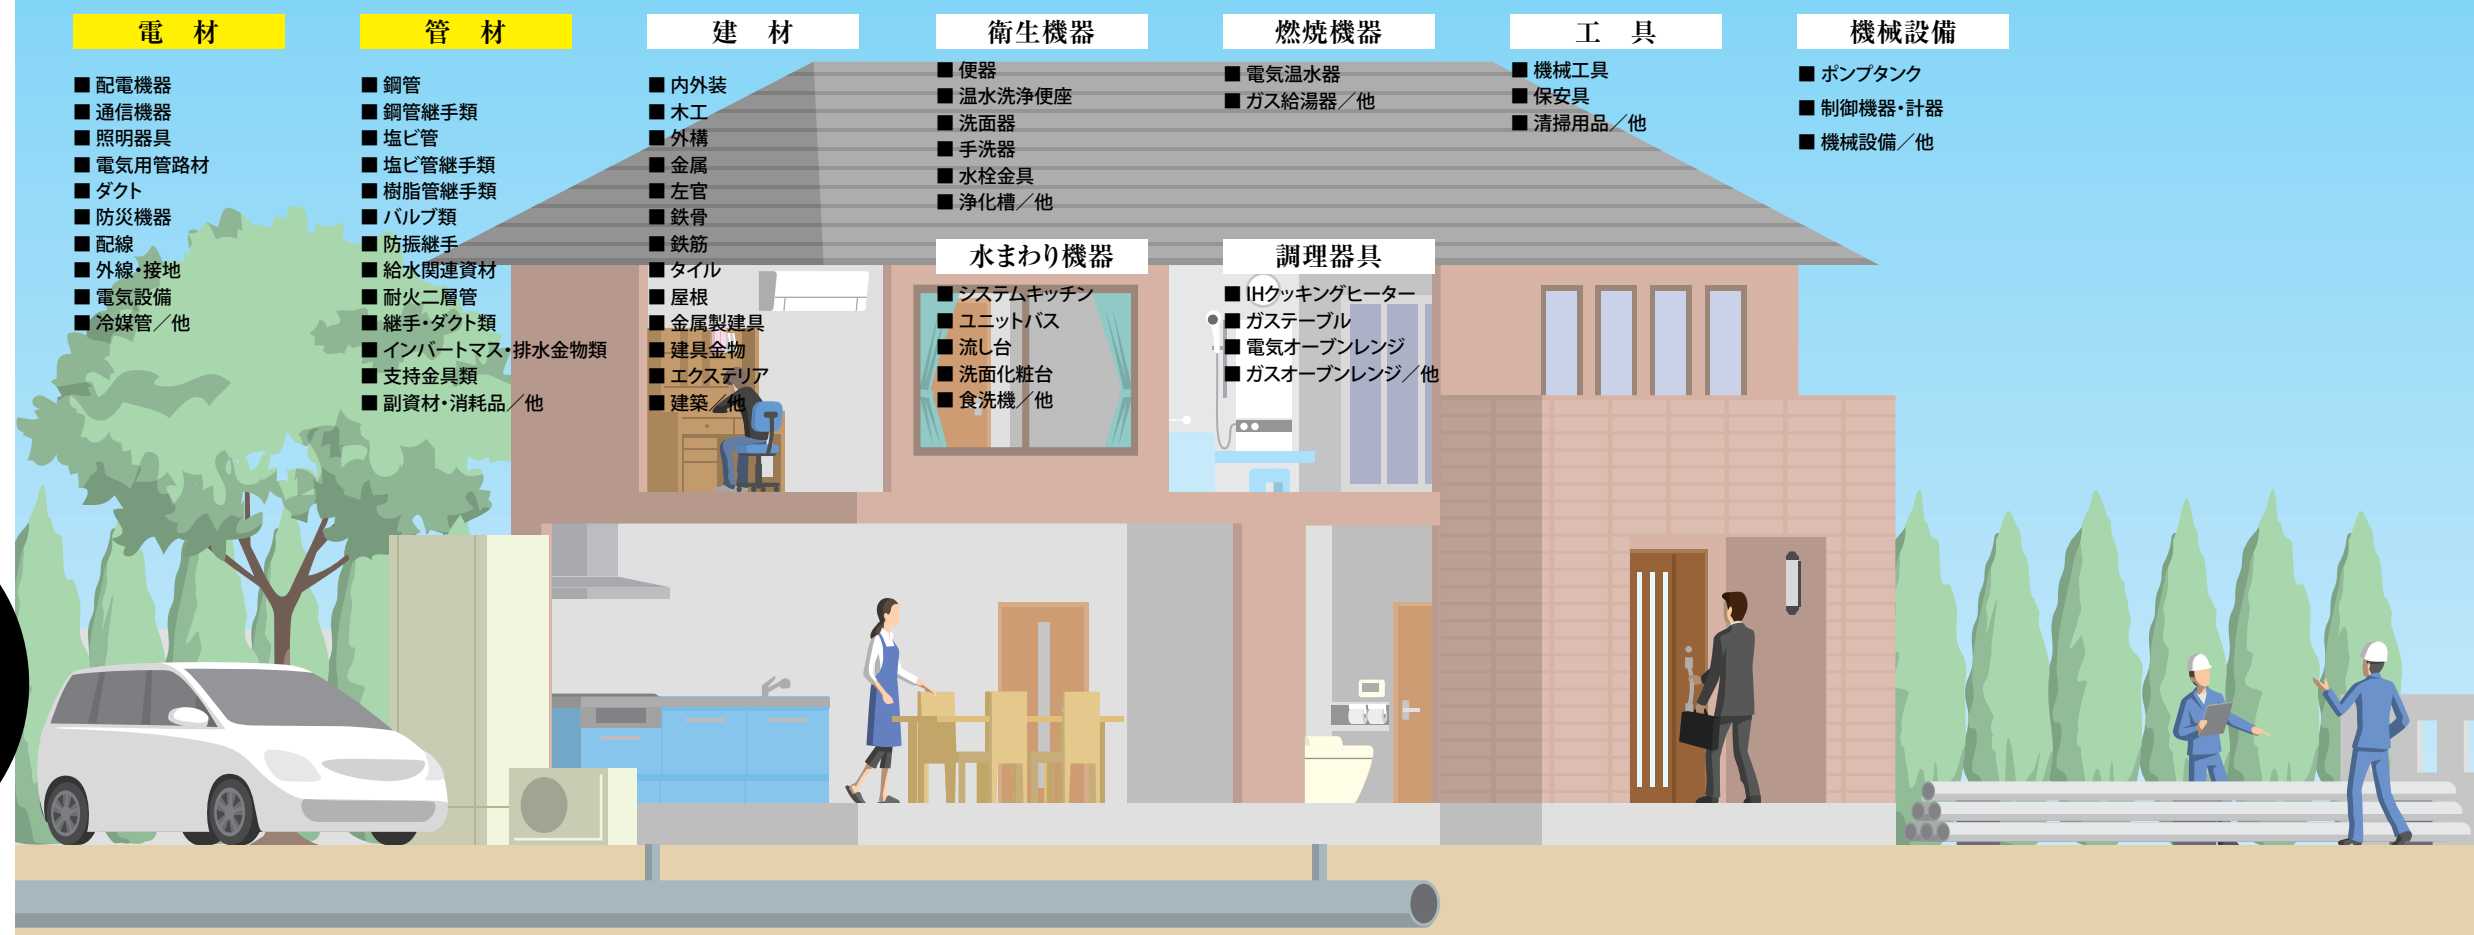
電　材

■ 配電機器
■ 通信機器
■ 照明器具
■ 電気用管路材
■ ダクト
■ 防災機器
■ 配線
■ 外線・接地
■ 電気設備
■ 冷媒管／他

管　材

■ 鋼管
■ 鋼管継手類
■ 塩ビ管
■ 塩ビ管継手類
■ 樹脂管継手類
■ バルブ類
■ 防振継手
■ 給水関連資材
■ 耐火二層管
■ 継手・ダクト類
■ インバートマス・排水金物類
■ 支持金具類
■ 副資材・消耗品／他

建　材

■ 内外装
■ 木工
■ 外構
■ 金属
■ 左官
■ 鉄骨
■ 鉄筋
■ タイル
■ 屋根
■ 金属製建具
■ 建具金物
■ エクステリア
■ 建築／他

衛生機器

■ 便器
■ 温水洗浄便座
■ 洗面器
■ 手洗器
■ 水栓金具
■ 浄化槽／他

水まわり機器

■ システムキッチン
■ ユニットバス
■ 流し台
■ 洗面化粧台
■ 食洗機／他

燃焼機器

■ 電気温水器
■ ガス給湯器／他

調理器具

■ IHクッキングヒーター
■ ガステーブル
■ 電気オーブンレンジ
■ ガスオーブンレンジ／他

工　具

■ 機械工具
■ 保安具
■ 清掃用品／他

機械設備

■ ポンプタンク
■ 制御機器・計器
■ 機械設備／他